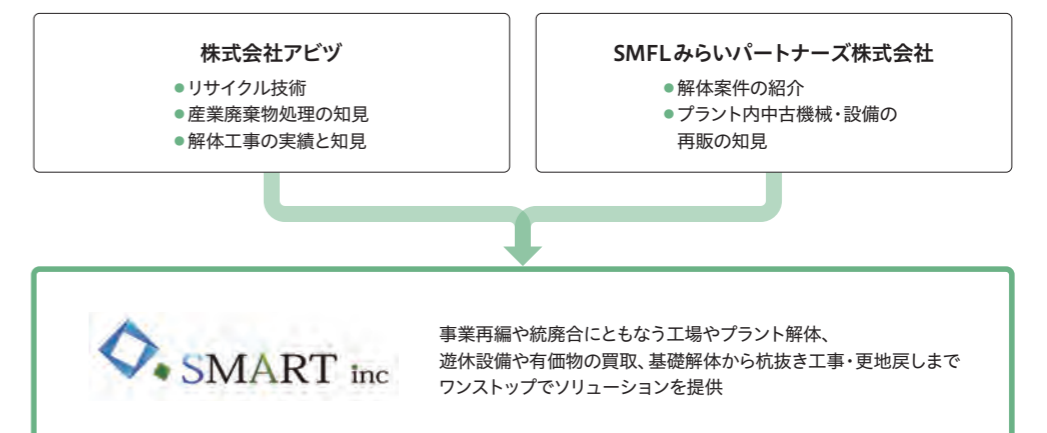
株式会社アビヅ

●リサイクル技術
●産業廃棄物処理の知見
●解体工事の実績と知見

SMFLみらいパートナーズ株式会社

●解体案件の紹介
●プラント内中古機械・設備の再販の知見

SMART inc

事業再編や統廃合にともなう工場やプラント解体、遊休設備や有価物の買取、基礎解体から杭抜き工事・更地戻しまでワンストップでソリューションを提供